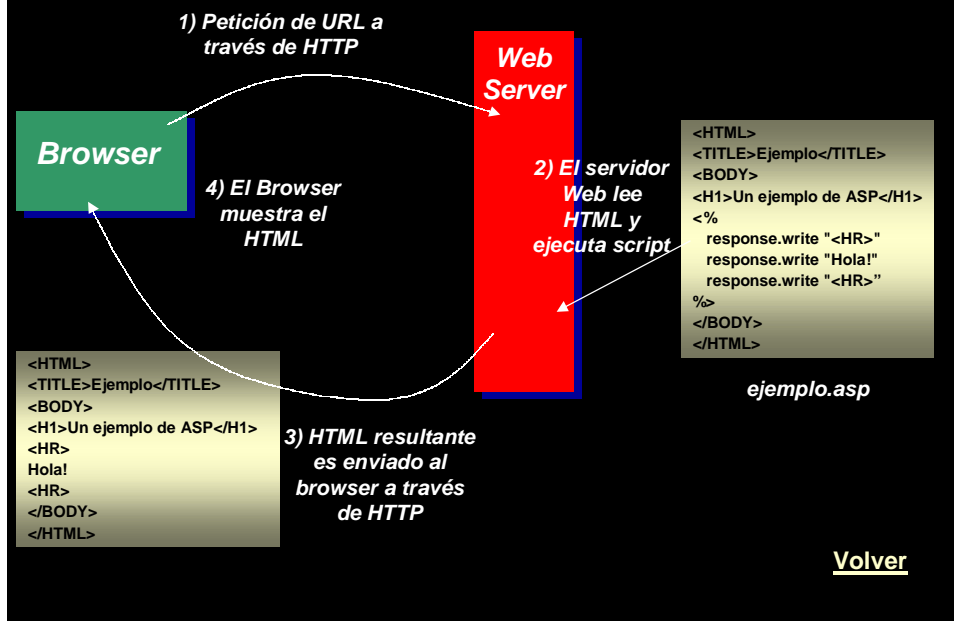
1) Petición de URL a través de HTTP

Web Server

Browser

4) El Browser muestra el HTML

2) El servidor Web lee HTML y ejecuta script

<HTML>
<TITLE>Ejemplo</TITLE>
<BODY>
<H1>Un ejemplo de ASP</H1>
<%
response.write "<HR>"
response.write "Hola!"
response.write "<HR>"
%>
</BODY>
</HTML>

ejemplo.asp

<HTML>
<TITLE>Ejemplo</TITLE>
<BODY>
<H1>Un ejemplo de ASP</H1>
<HR>
Hola!
<HR>
</BODY>
</HTML>

3) HTML resultante es enviado al browser a través de HTTP

Volver